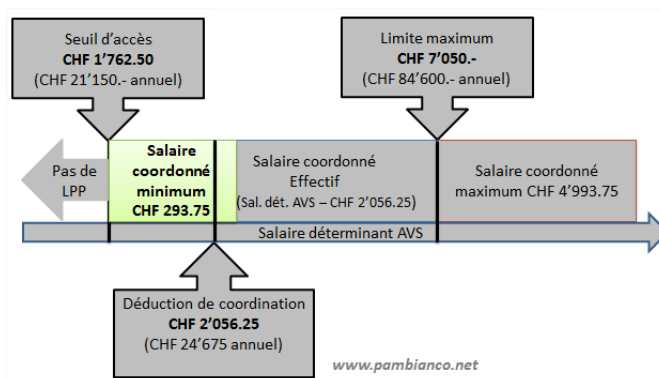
Seuil d'accès
CHF 1'762.50
(CHF 21'150.- annuel)

Limite maximum
CHF 7'050.-
(CHF 84'600.- annuel)

Pas de LPP

Salaire coordonné minimum
CHF 293.75

Salaire coordonné Effectif
(Sal. dét. AVS – CHF 2'056.25)

Salaire coordonné maximum CHF 4'993.75

Salaire déterminant AVS

Déduction de coordination
CHF 2'056.25
(CHF 24'675 annuel)

www.pambianco.net